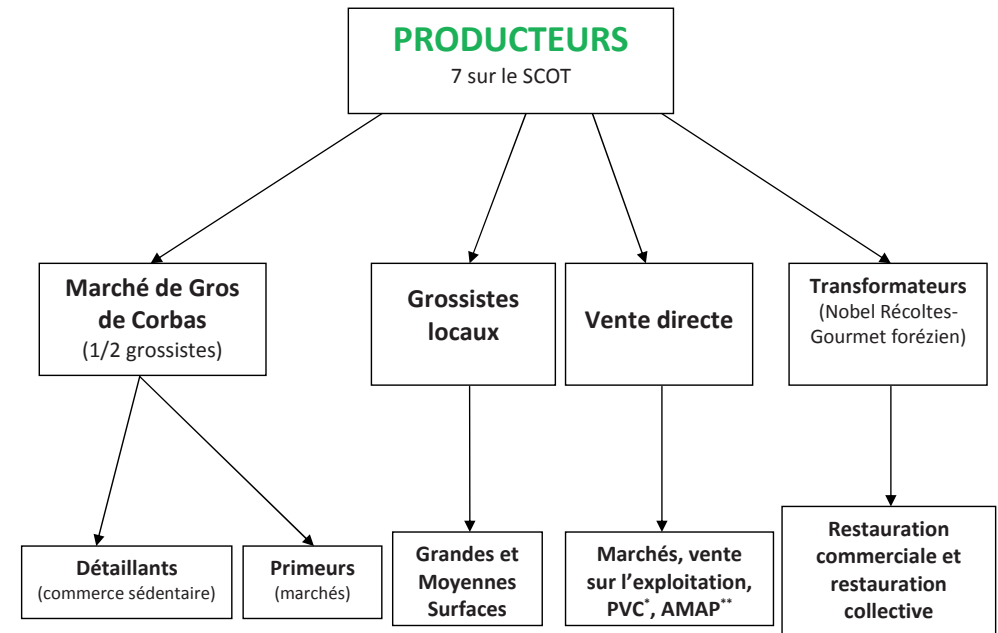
PRODUCTEURS
7 sur le SCOT

Marché de Gros de Corbas
(1/2 grossistes)

Grossistes locaux

Vente directe

Transformateurs
(Nobel Récoltes-Gourmet forézien)

Détaillants
(commerce sédentaire)

Primeurs
(marchés)

Grandes et Moyennes Surfaces

Marchés, vente sur l'exploitation, PVC$^{*}$, AMAP$^{**}$

Restauration commerciale et restauration collective